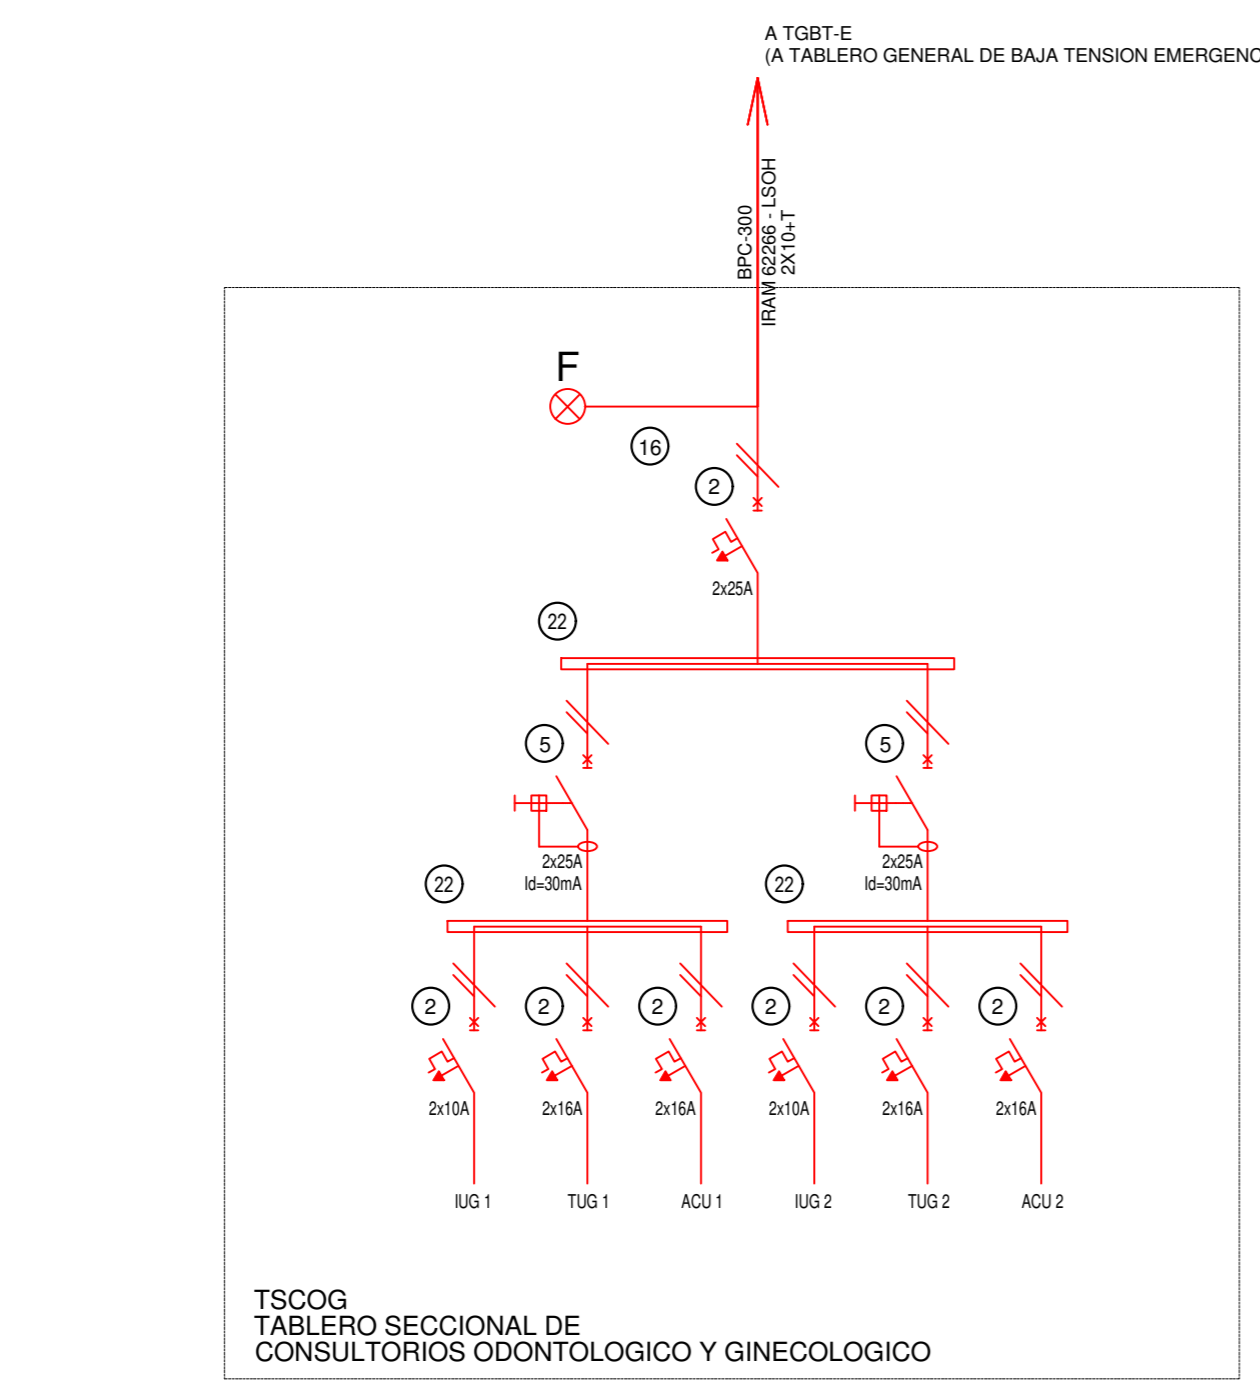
A TGBT-E
(A TABLERO GENERAL DE BAJA TENSION EMERGENC

BPC-300
IRAM 62266 - LSOH
2X10+T

F

16

2

2x25A

22

5

5

2x25A
Id=30mA

2x25A
Id=30mA

22

22

2

2

2

2

2

2

2x10A

2x16A

2x16A

2x10A

2x16A

2x16A

IUG 1

TUG 1

ACU 1

IUG 2

TUG 2

ACU 2

TSCOG
TABLERO SECCIONAL DE
CONSULTORIOS ODONTOLOGICO Y GINECOLOGICO